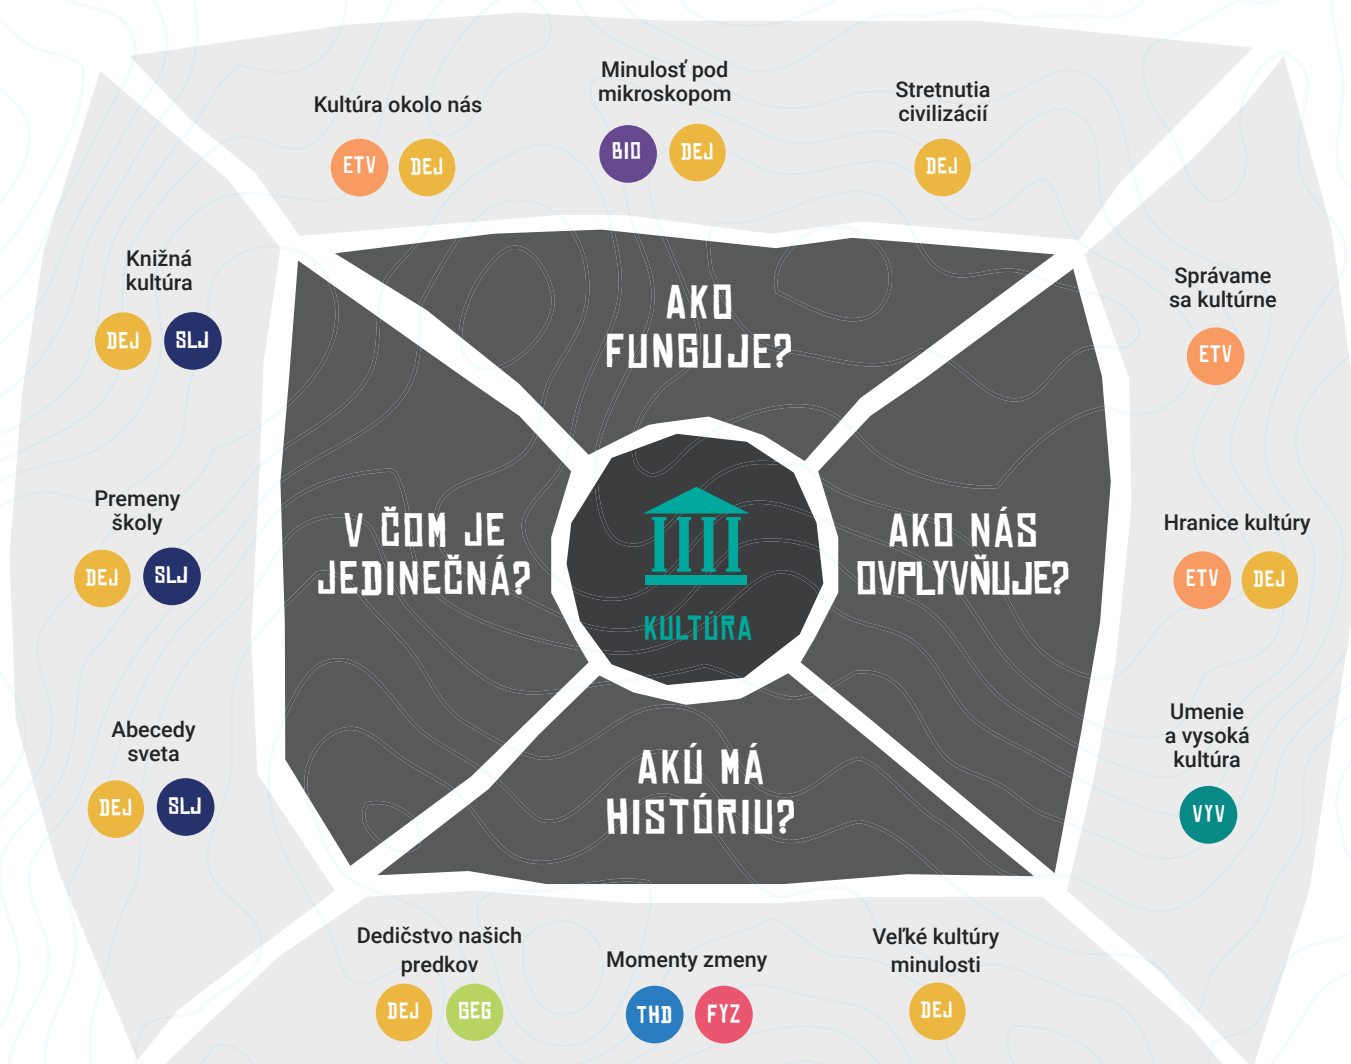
Kultúra okolo nás

ETV DEJ

Minulosť pod mikroskopom

BIO DEJ

Stretnutia civilizácií

DEJ

Knižná kultúra

DEJ SLJ

Premeny školy

DEJ SLJ

Abecedy sveta

DEJ SLJ

AKO FUNGUJE?

V ČOM JE JEDINEČNÁ?

KULTÚRA

AKO NÁS OVPLYVŇUJE?

AKÚ MÁ HISTÓRIU?

Správame sa kultúrne

ETV

Hranice kultúry

ETV DEJ

Umenie a vysoká kultúra

VYV

Dedičstvo našich predkov

DEJ GEG

Momenty zmeny

THD FYZ

Veľké kultúry minulosti

DEJ